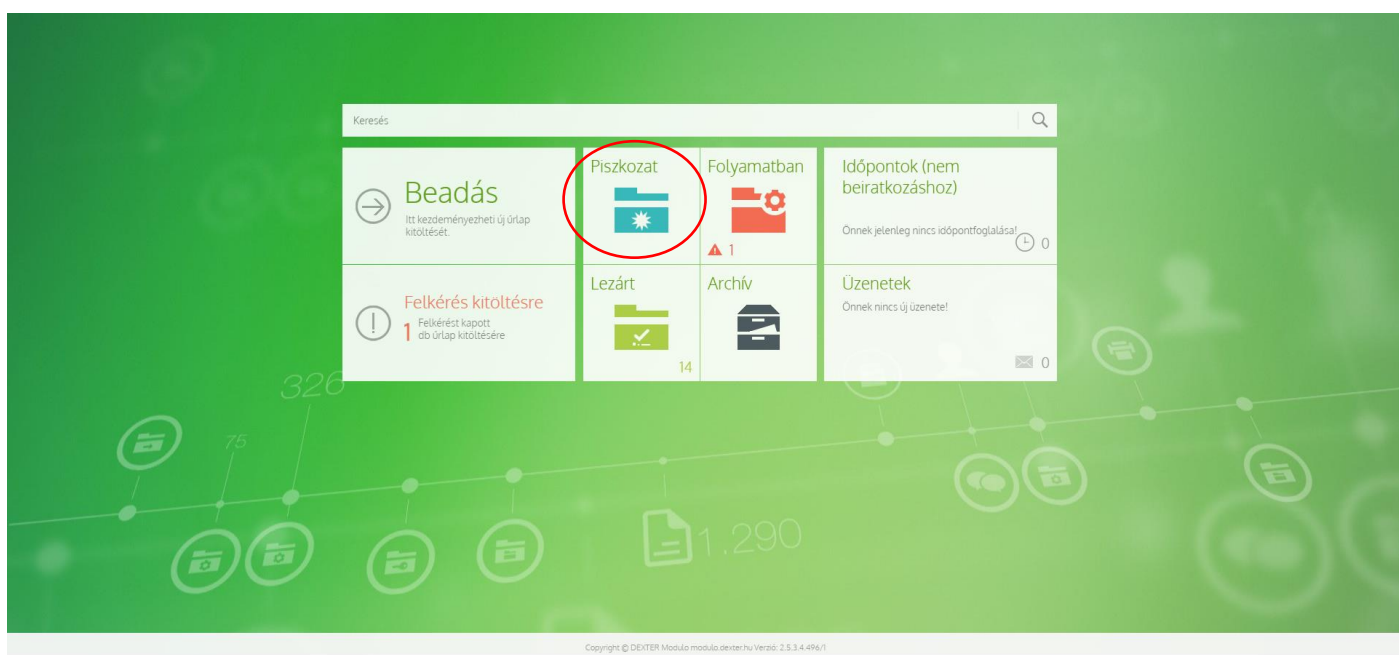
Keresés

Beadás
Itt kezdeményezheti új űrlap kitöltését.

Piszkozat

Folyamatban
1

Időpontok (nem beiratkozáshoz)
Önnek jelenleg nincs időpontfoglalása!
0

Felkérés kitöltésre
1 Felkérést kapott db űrlap kitöltésére

Lezárt
14

Archív

Üzenetek
Önnek nincs új üzenete!
0

326
75
1.290

Copyright © DEXTER Modulo modulo.dexter.hu Verzió: 2.5.3.4.496/1